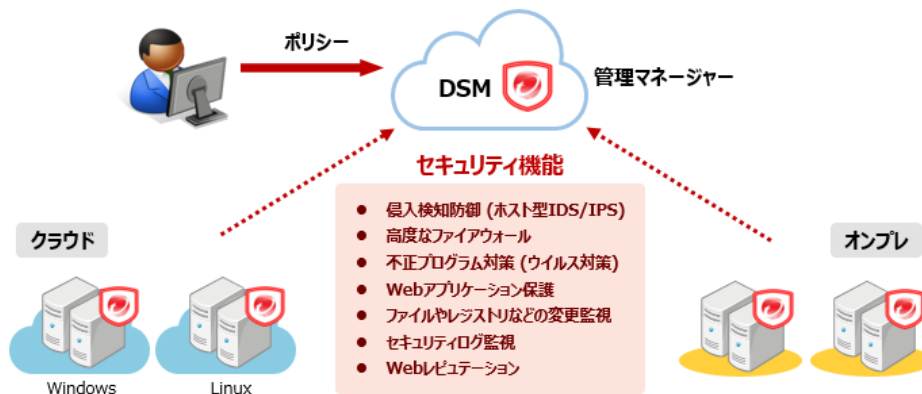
ポリシー

DSM

管理マネージャー

セキュリティ機能

- 侵入検知防御 (ホスト型IDS/IPS)
- 高度なファイアウォール
- 不正プログラム対策 (ウイルス対策)
- Webアプリケーション保護
- ファイルやレジストリなどの変更監視
- セキュリティログ監視
- Webレピュテーション

クラウド

Windows

Linux

オンプレ